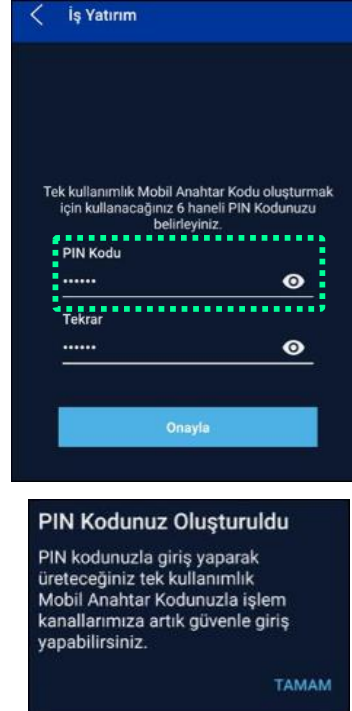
İş Yatırım

Tek kullanımlık Mobil Anahtar Kodu oluşturmak için kullanacağınız 6 haneli PIN Kodunuzu belirleyiniz.

PIN Kodu
••••••

Tekrar
••••••

Onayla

PIN Kodunuz Oluşturuldu

PIN kodunuzla giriş yaparak üreteceğiniz tek kullanımlık Mobil Anahtar Kodunuzla işlem kanallarımıza artık güvenle giriş yapabilirsiniz.

TAMAM